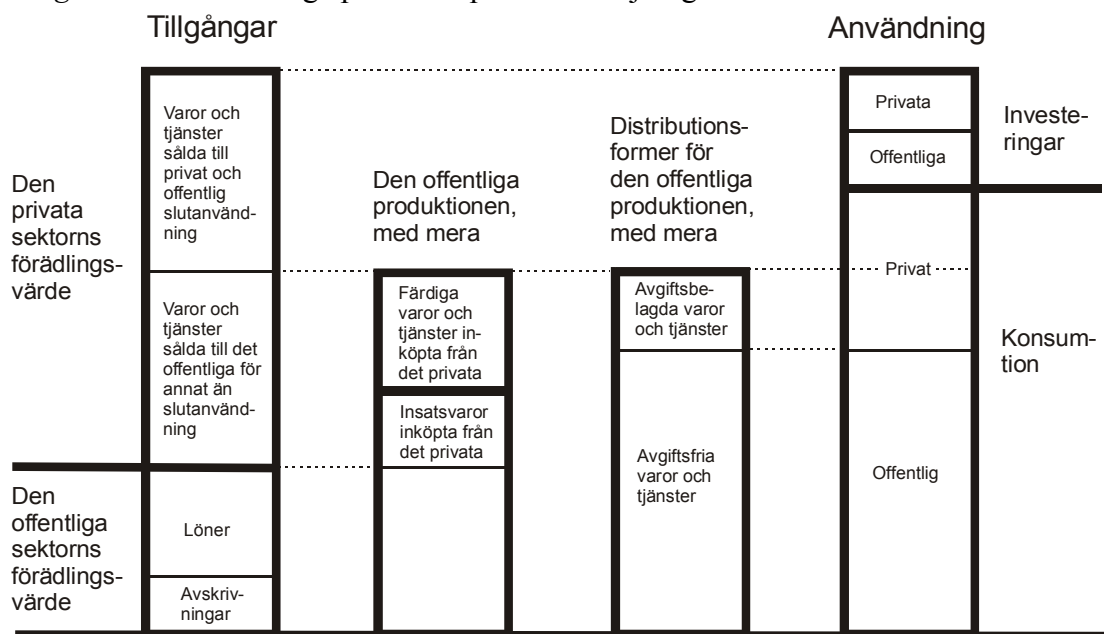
Tillgångar

Användning

Den privata sektorns förädlingsvärde

Varor och tjänster sålda till privat och offentlig slutanvändning

Varor och tjänster sålda till det offentliga för annat än slutanvändning

Den offentliga sektorns förädlingsvärde

Löner

Avskrivningar

Den offentliga produktionen, med mera

Färdiga varor och tjänster inköpta från det privata

Insatsvaror inköpta från det privata

Distributionsformer för den offentliga produktionen, med mera

Avgiftsbelagda varor och tjänster

Avgiftsfria varor och tjänster

Privata

Offentliga

Investeringar

Privat

Konsumtion

Offentlig